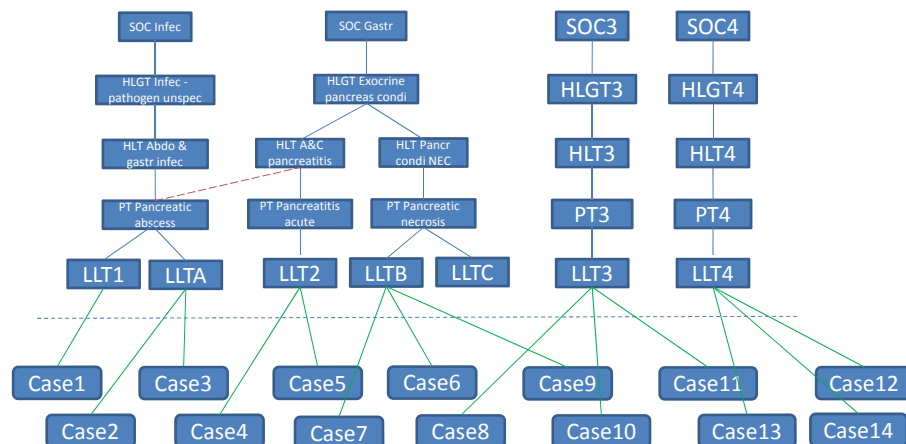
SOC Infec

HLGT Infec - pathogen unspec

HLT Abdo & gastr infec

PT Pancreatic abscess

LLT1

LLTA

SOC Gastr

HLGT Exocrine pancreas condi

HLT A&C pancreatitis

HLT Pancr condi NEC

PT Pancreatitis acute

PT Pancreatic necrosis

LLT2

LLTB

LLTC

SOC3

HLGT3

HLT3

PT3

LLT3

SOC4

HLGT4

HLT4

PT4

LLT4

Case1

Case3

Case5

Case6

Case9

Case11

Case12

Case2

Case4

Case7

Case8

Case10

Case13

Case14